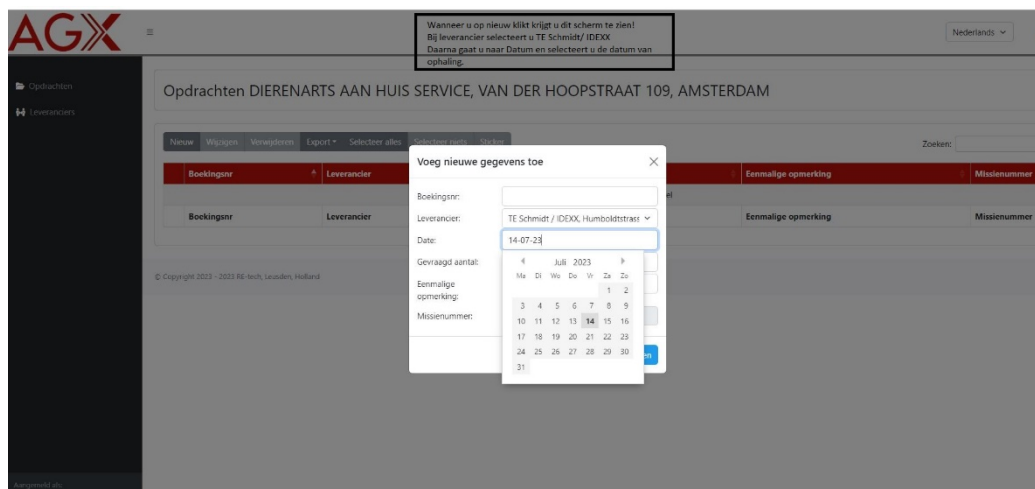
AGX ≡

Wanneer u op nieuw klikt krijgt u dit scherm te zien!
Bij leverancier selecteert u TE Schmidt/ IDEXX
Daarna gaat u naar Datum en selecteert u de datum van ophaling.

Nederlands

Opdrachten
Leveranciers

Opdrachten DIERENARTS AAN HUIS SERVICE, VAN DER HOOPSTRAAT 109, AMSTERDAM

Nieuw Wijzigen Verwijderen Export Selecteer alles Selecteer niets Sticker

Zoeken:

| Boekingsnr | Leverancier | Eenmalige opmerking | Missienummer |
|---|---|---|---|
| Boekingsnr | Leverancier | Eenmalige opmerking | Missienummer |

© Copyright 2023 - 2023 RE-tech, Leusden, Holland

Voeg nieuwe gegevens toe ×

Boekingsnr:
Leverancier: TE Schmidt / IDEXX, Humboldtstrass
Date: 14-07-23
Gevraagd aantal:
Eenmalige opmerking:
Missienummer:

Juli 2023
| Ma | Di | Wo | Do | Vr | Za | Zo |
|---|---|---|---|---|---|---|
| | | | | | 1 | 2 |
| 3 | 4 | 5 | 6 | 7 | 8 | 9 |
| 10 | 11 | 12 | 13 | 14 | 15 | 16 |
| 17 | 18 | 19 | 20 | 21 | 22 | 23 |
| 24 | 25 | 26 | 27 | 28 | 29 | 30 |
| 31 | | | | | | |

Aangemeld als